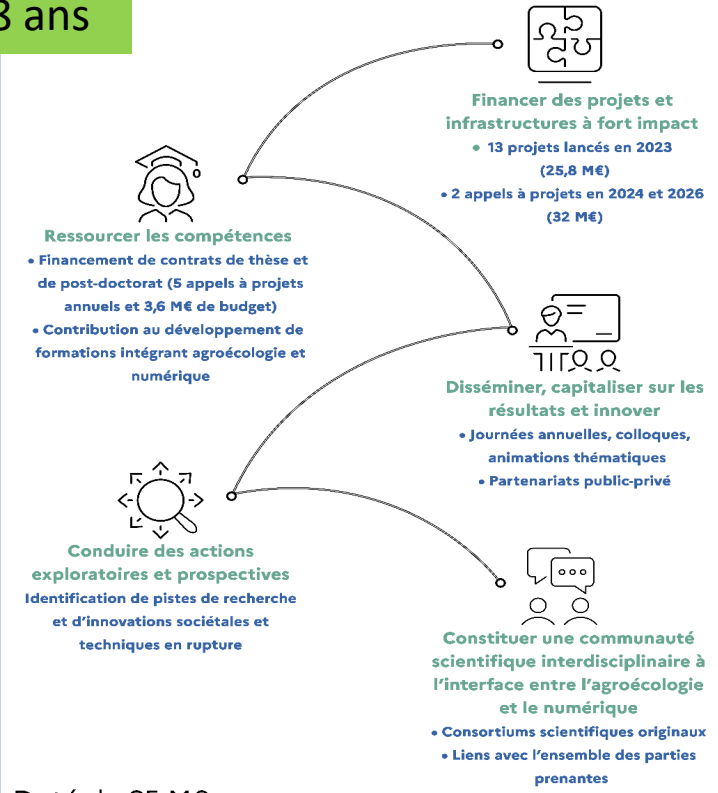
8 ans

Financer des projets et infrastructures à fort impact
• 13 projets lancés en 2023 (25,8 M€)
• 2 appels à projets en 2024 et 2026 (32 M€)

Ressourcer les compétences
• Financement de contrats de thèse et de post-doctorat (5 appels à projets annuels et 3,6 M€ de budget)
• Contribution au développement de formations intégrant agroécologie et numérique

Disséminer, capitaliser sur les résultats et innover
• Journées annuelles, colloques, animations thématiques
• Partenariats public-privé

Conduire des actions exploratoires et prospectives
Identification de pistes de recherche et d'innovations sociétales et techniques en rupture

Constituer une communauté scientifique interdisciplinaire à l'interface entre l'agroécologie et le numérique
• Consortiums scientifiques originaux
• Liens avec l'ensemble des parties prenantes

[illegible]